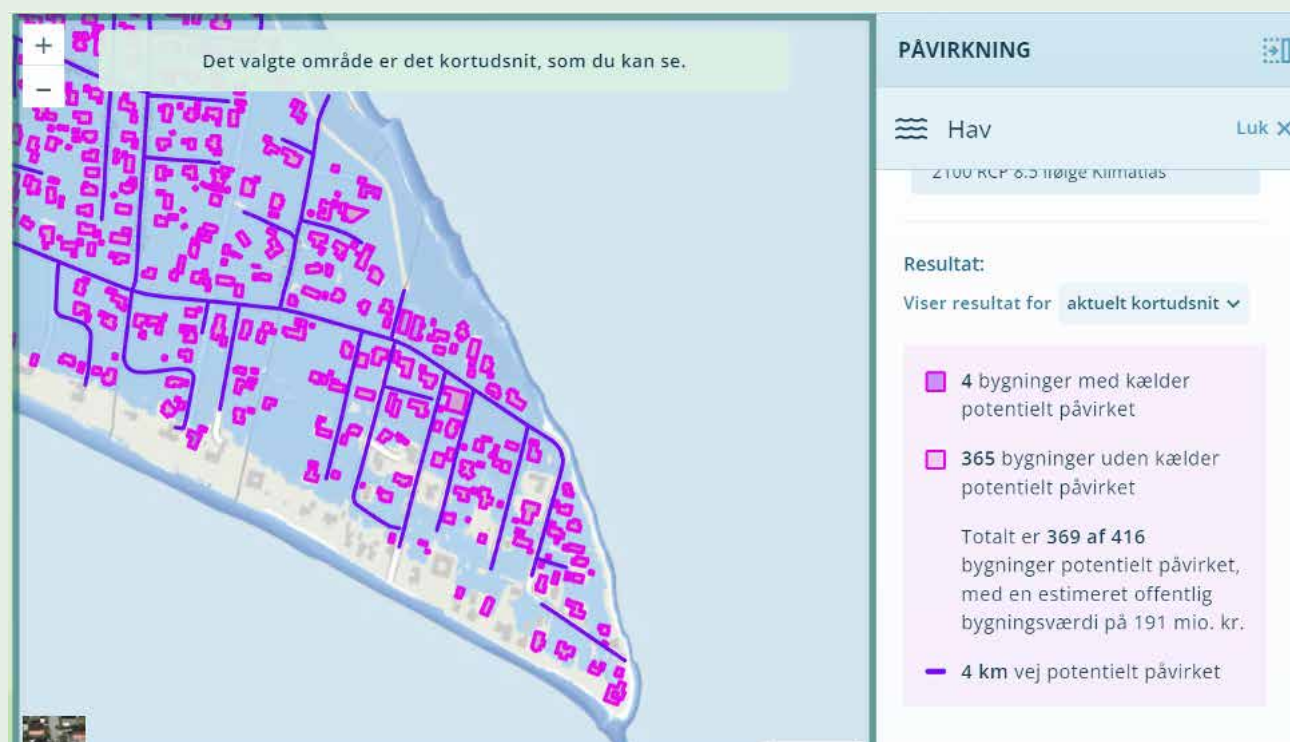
+
−
Det valgte område er det kortudsnit, som du kan se.

PÅVIRKNING

Hav
Luk ×

2100 RCP 8.5 ifølge Klimatlas

Resultat:
Viser resultat for aktuelt kortudsnit

**4** bygninger med kælder potentielt påvirket

**365** bygninger uden kælder potentielt påvirket

Totalt er **369 af 416** bygninger potentielt påvirket, med en estimeret offentlig bygningsværdi på 191 mio. kr.

**4 km** vej potentielt påvirket